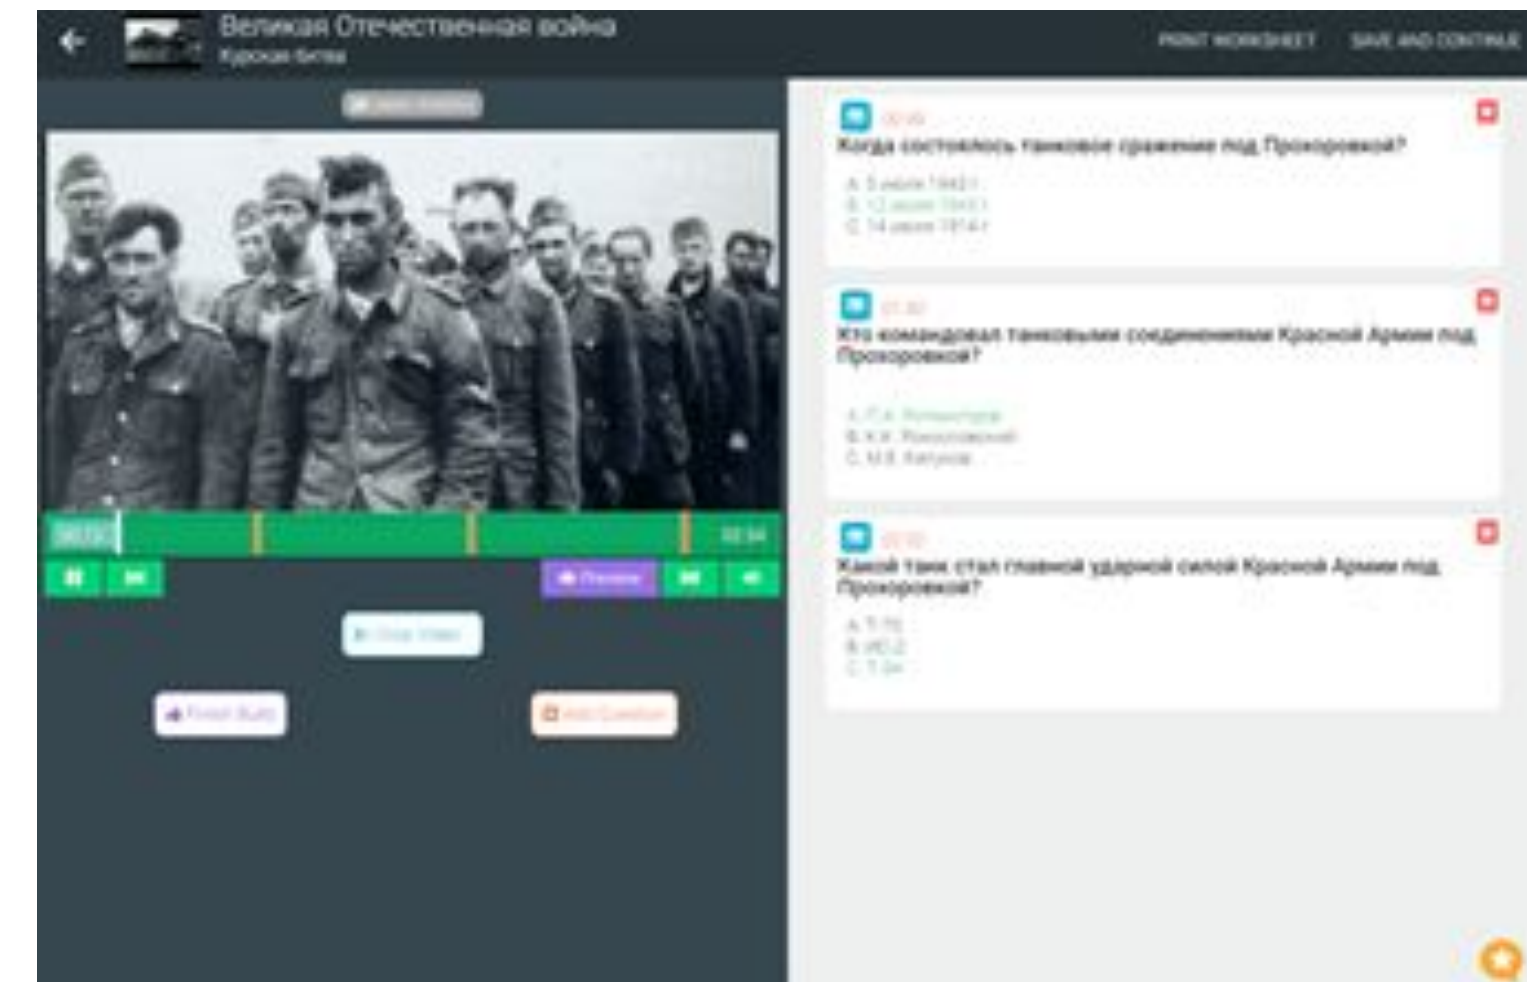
Великая Отечественная война
Курская битва

PRINT WORKSHEET SAVE AND CONTINUE

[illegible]

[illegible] 02:34

Preview

Crop Video

Finish Build

Add Question

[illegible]
Когда состоялось танковое сражение под Прохоровкой?
A. 5 июля 1943 г.
B. 12 июля 1943 г.
C. 14 июля 1914 г.

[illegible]
Кто командовал танковыми соединениями Красной Армии под Прохоровкой?
A. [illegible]
B. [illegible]
C. М.Е. Катуков

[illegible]
Какой танк стал главной ударной силой Красной Армии под Прохоровкой?
A. Т-70
B. ИС-2
C. Т-34